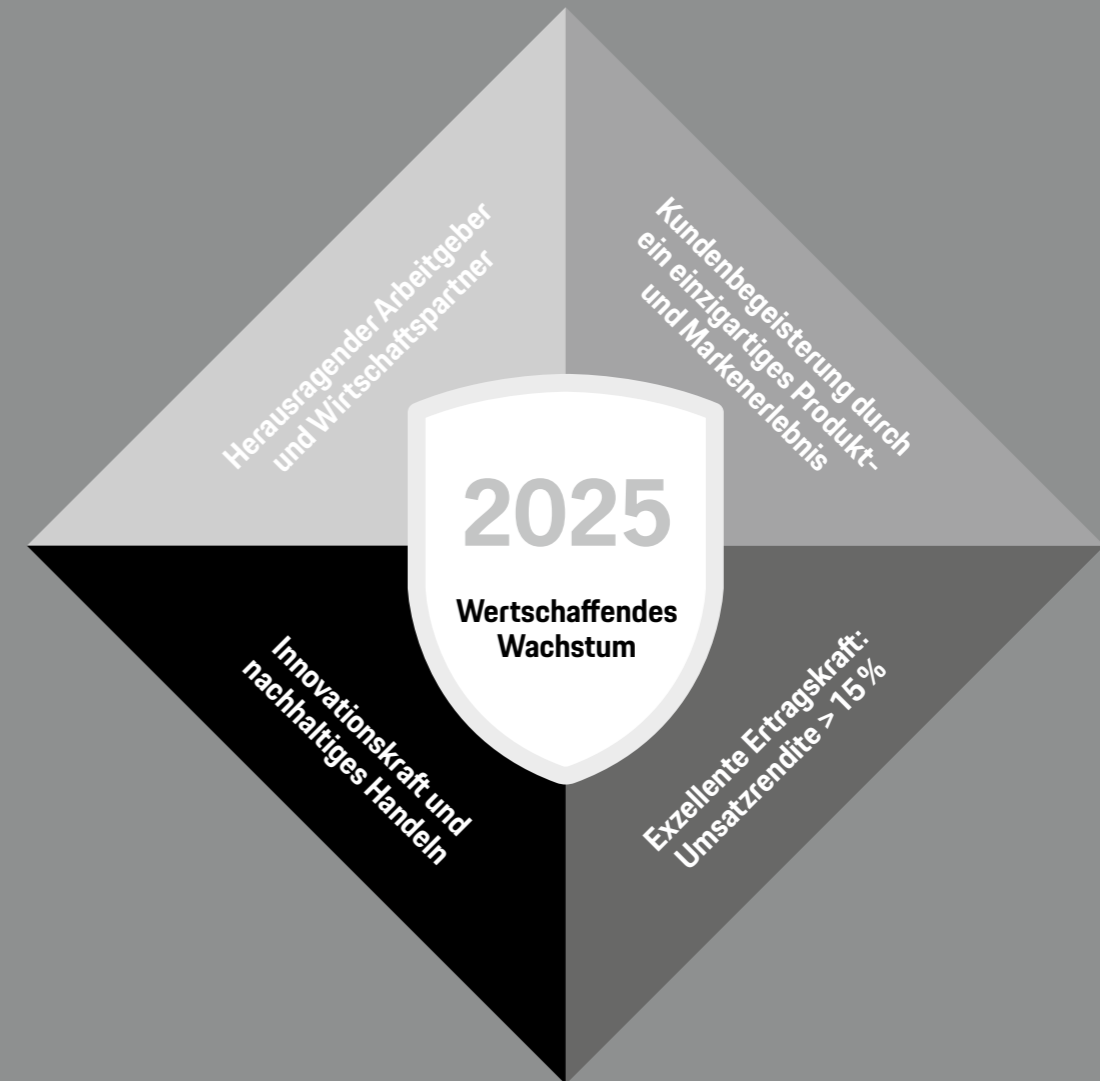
Herausragender Arbeitgeber und Wirtschaftspartner

Kundenbegeisterung durch ein einzigartiges Produkt- und Markenerlebnis

2025

Wertschaffendes Wachstum

Innovationskraft und nachhaltiges Handeln

Exzellente Ertragskraft: Umsatzrendite > 15 %